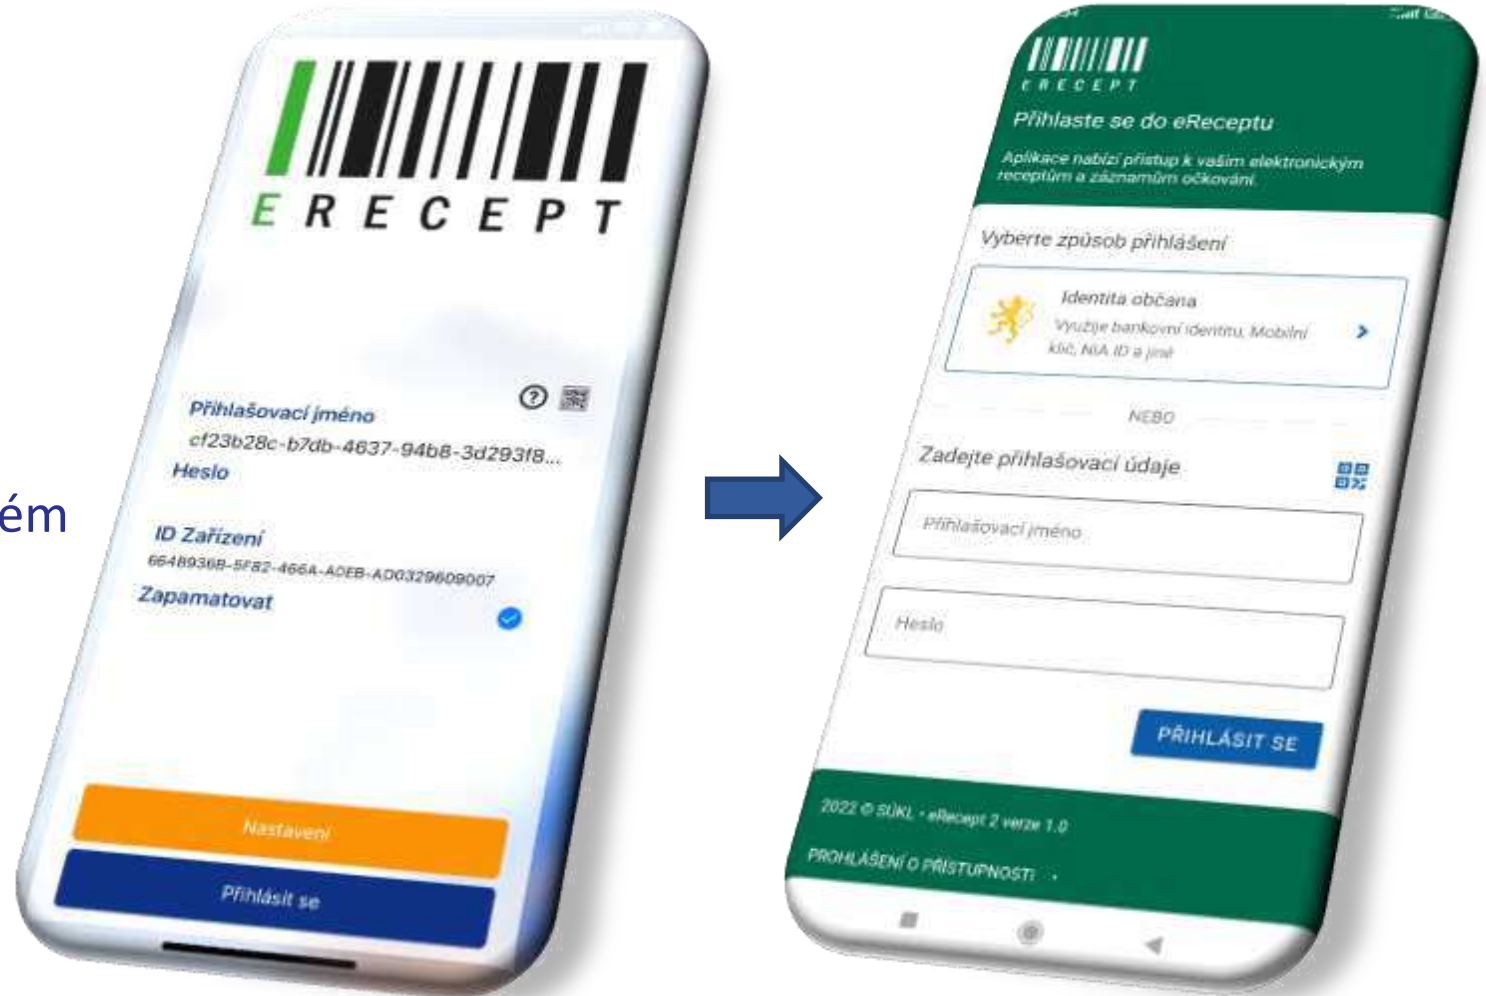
ém

E R E C E P T

Přihlašovací jméno
cf23b28c-b7db-4637-94b8-3d293f8...
Heslo

ID Zařízení
66489368-5F82-466A-A0EB-AD0329609007
Zapamatovat

Nastavení

Přihlásit se

E R E C E P T
Přihlaste se do eReceptu
Aplikace nabízí přístup k vašim elektronickým receptům a záznamům očkování.

Vyberte způsob přihlášení

Identita občana
Využije bankovní identitu, Mobilní klíč, NIA ID a jiné

NEBO

Zadejte přihlašovací údaje

Přihlašovací jméno

Heslo

PŘIHLÁSIT SE

2022 © SÚKL - eRecept 2 verze 1.0

PROHLÁŠENÍ O PŘÍSTUPNOSTI